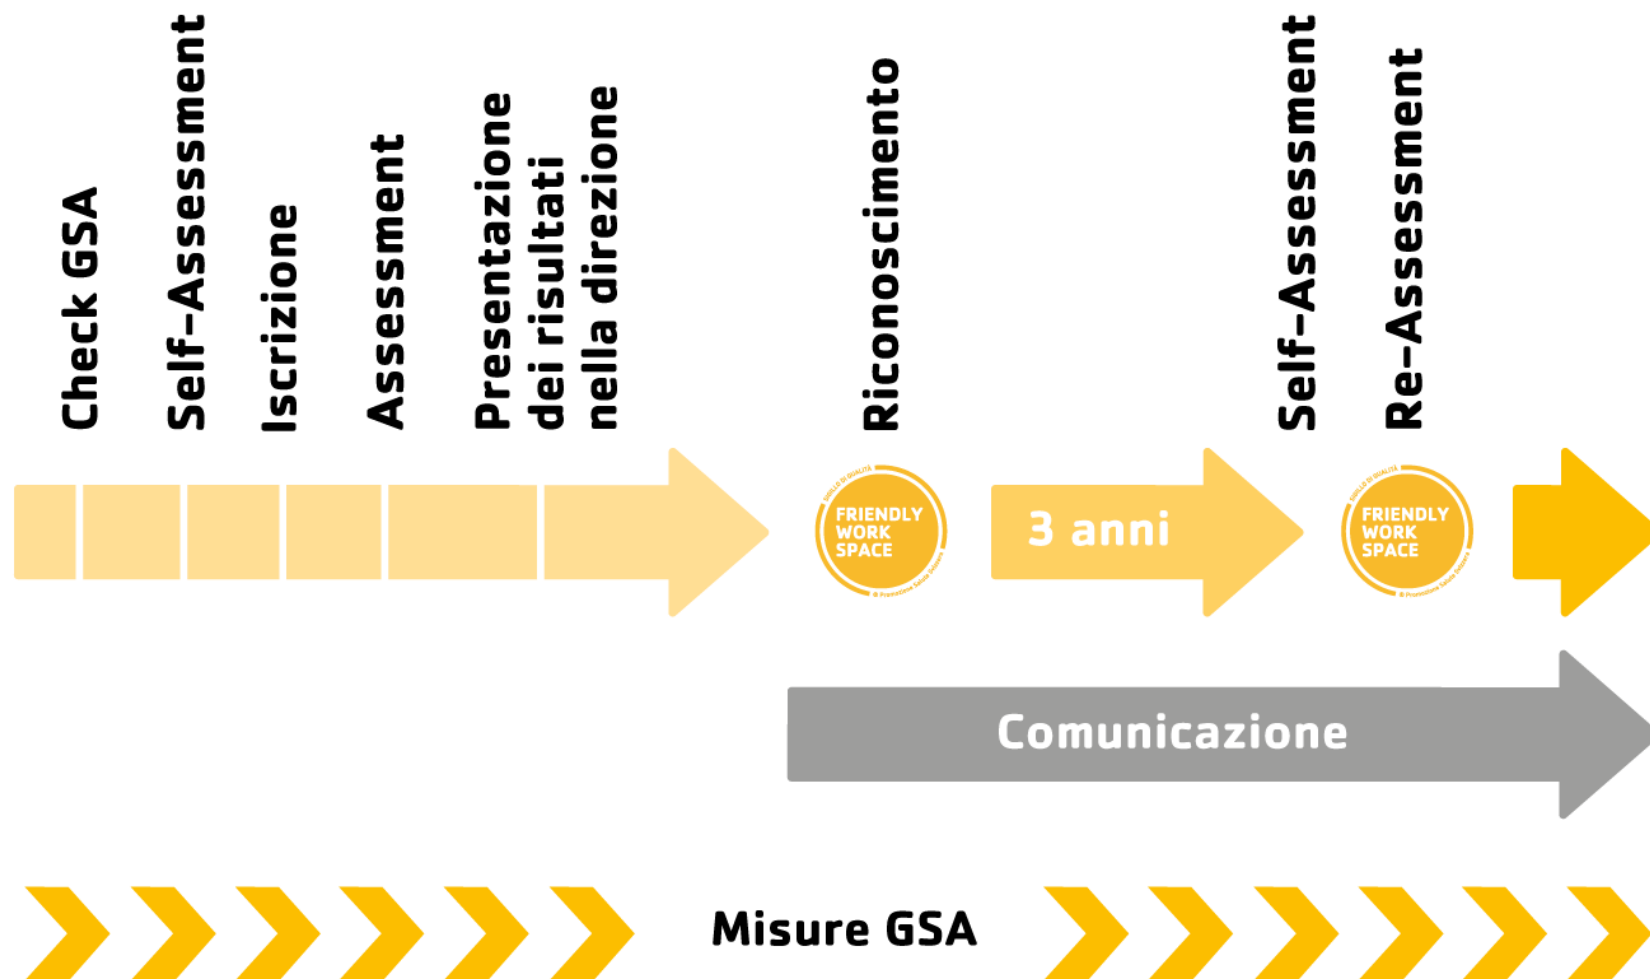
Check GSA

Self-Assessment

Iscrizione

Assessment

Presentazione dei risultati nella direzione

Riconoscimento

SIGILLO DI QUALITÀ
FRIENDLY WORK SPACE
© Promozione Salute Svizzera

3 anni

Self-Assessment

Re-Assessment

SIGILLO DI QUALITÀ
FRIENDLY WORK SPACE
© Promozione Salute Svizzera

Comunicazione

Misure GSA